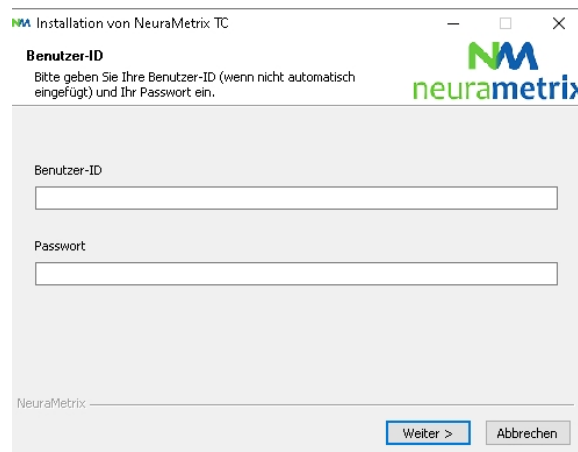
Installation von NeuraMetrix TC

Benutzer-ID

Bitte geben Sie Ihre Benutzer-ID (wenn nicht automatisch eingefügt) und Ihr Passwort ein.

neurametrix

Benutzer-ID

Passwort

NeuraMetrix

Weiter >

Abbrechen